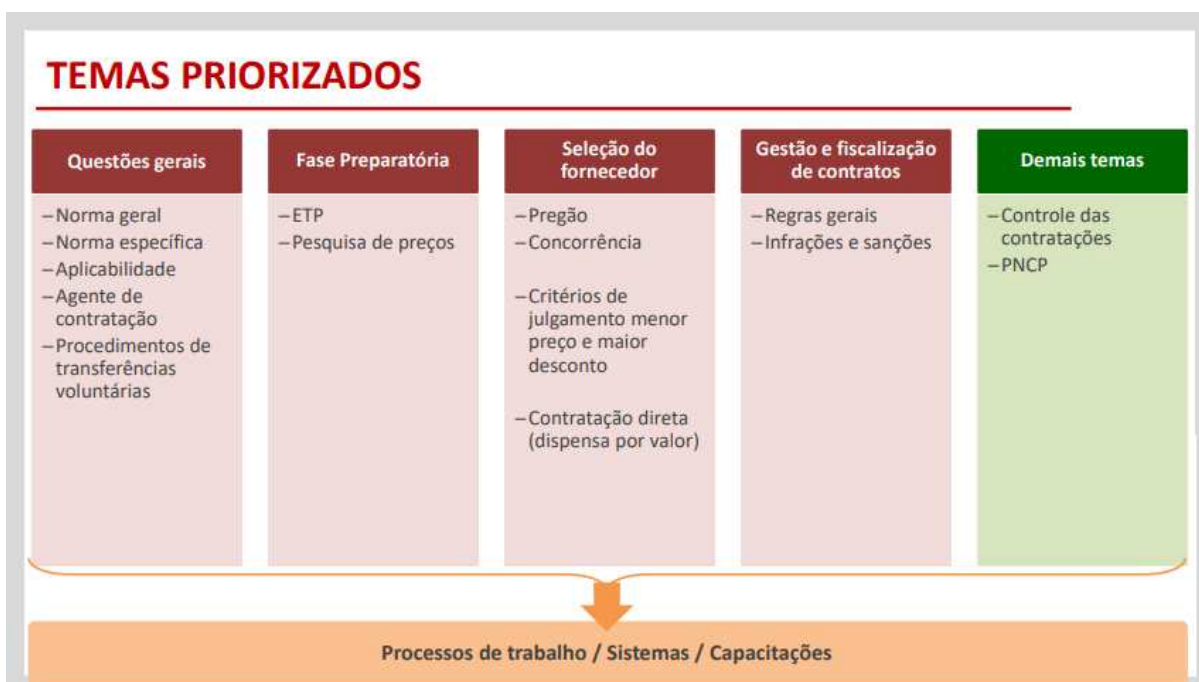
TEMAS PRIORIZADOS

Questões gerais

– Norma geral
– Norma específica
– Aplicabilidade
– Agente de contratação
– Procedimentos de transferências voluntárias

Fase Preparatória

– ETP
– Pesquisa de preços

Seleção do fornecedor

– Pregão
– Concorrência

– Critérios de julgamento menor preço e maior desconto

– Contratação direta (dispensa por valor)

Gestão e fiscalização de contratos

– Regras gerais
– Infrações e sanções

Demais temas

– Controle das contratações
– PNCP

Processos de trabalho / Sistemas / Capacitações